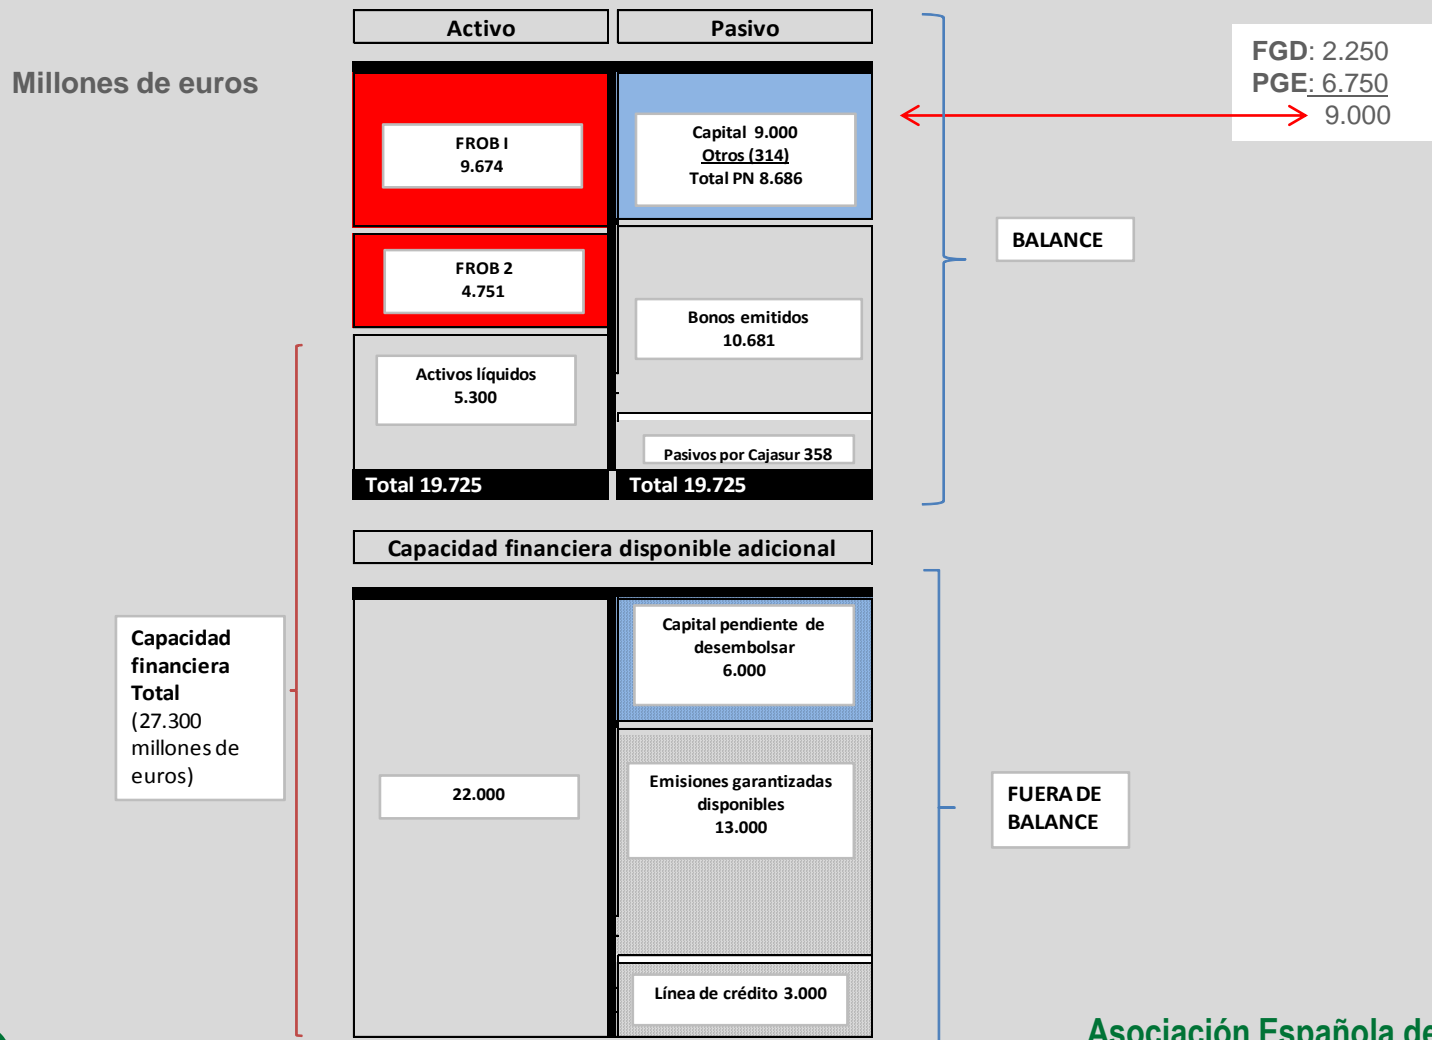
Millones de euros

| Activo | Pasivo |
|---|---|
| FROB I 9.674 | Capital 9.000 Otros (314) Total PN 8.686 |
| FROB 2 4.751 | Bonos emitidos 10.681 |
| Activos líquidos 5.300 | Pasivos por Cajasur 358 |
| Total 19.725 | Total 19.725 |

FGD: 2.250
PGE: 6.750
9.000

BALANCE

Capacidad financiera disponible adicional

| | |
|---|---|
| 22.000 | Capital pendiente de desembolsar 6.000 |
| | Emisiones garantizadas disponibles 13.000 |
| | Línea de crédito 3.000 |

Capacidad financiera Total (27.300 millones de euros)

FUERA DE BALANCE

Asociación Española de